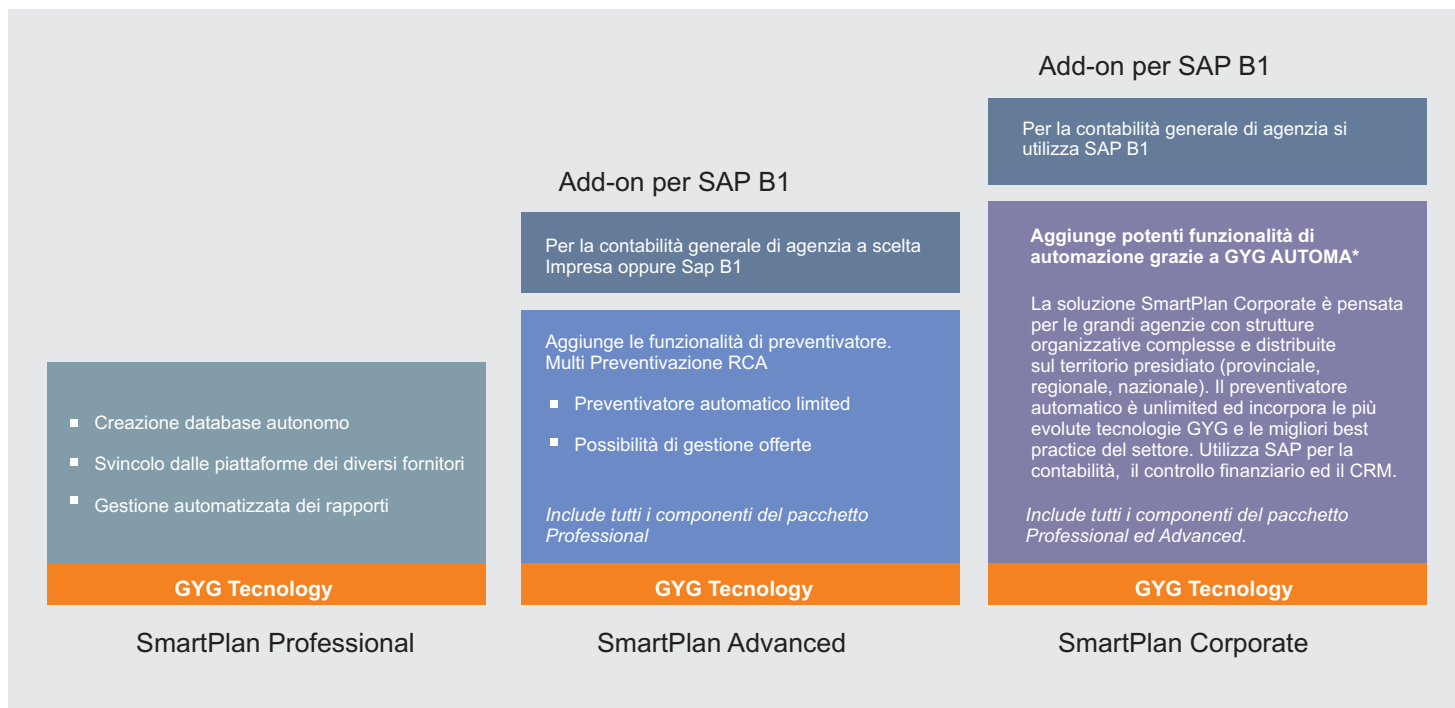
- Creazione database autonomo
- Svincolo dalle piattaforme dei diversi fornitori
- Gestione automatizzata dei rapporti

GYG Tecnology

SmartPlan Professional

Add-on per SAP B1

Per la contabilità generale di agenzia a scelta Impresa oppure Sap B1

Aggiunge le funzionalità di preventivatore. Multi Preventivazione RCA

- Preventivatore automatico limited
- Possibilità di gestione offerte

*Include tutti i componenti del pacchetto Professional*

GYG Tecnology

SmartPlan Advanced

Add-on per SAP B1

Per la contabilità generale di agenzia si utilizza SAP B1

**Aggiunge potenti funzionalità di automazione grazie a GYG AUTOMA\***

La soluzione SmartPlan Corporate è pensata per le grandi agenzie con strutture organizzative complesse e distribuite sul territorio presidiato (provinciale, regionale, nazionale). Il preventivatore automatico è unlimited ed incorpora le più evolute tecnologie GYG e le migliori best practice del settore. Utilizza SAP per la contabilità, il controllo finanziario ed il CRM.

*Include tutti i componenti del pacchetto Professional ed Advanced.*

GYG Tecnology

SmartPlan Corporate